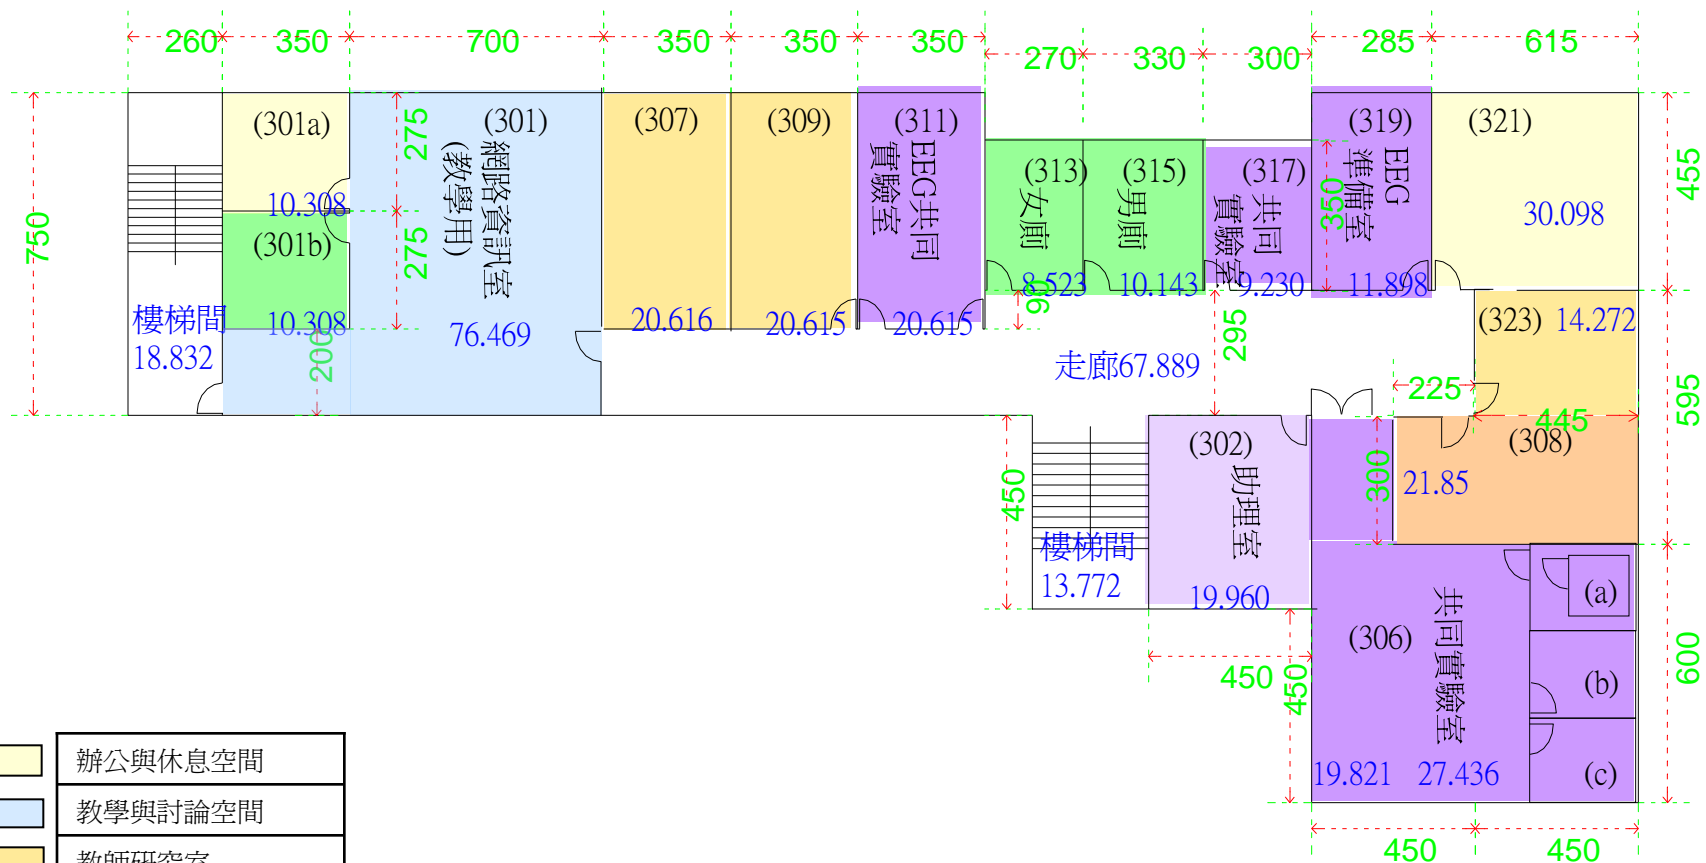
260 350 700 350 350 350 270 330 300 285 615

750

(301a)
10.308
(301b)
10.308
樓梯間
18.832

275
275
200

(301)
網路資訊室
(教學用)
76.469

(307)
20.616

(309)
20.615

(311)
EEG共同實驗室
20.615

(313)
女廁
8.523

(315)
男廁
10.143

96

(317)
共同實驗室
9.230

(319)
EEG準備室
350
11.898

(321)
30.098

455

(323) 14.272

595

走廊67.889
295
225
445

(308)
21.85
300

450
樓梯間
13.772

(302)
助理室
19.960

450
450

(306)
共同實驗室
19.821 27.436

(a)
(b)
(c)

600

450 450

辦公與休息空間
教學與討論空間
教師研究室